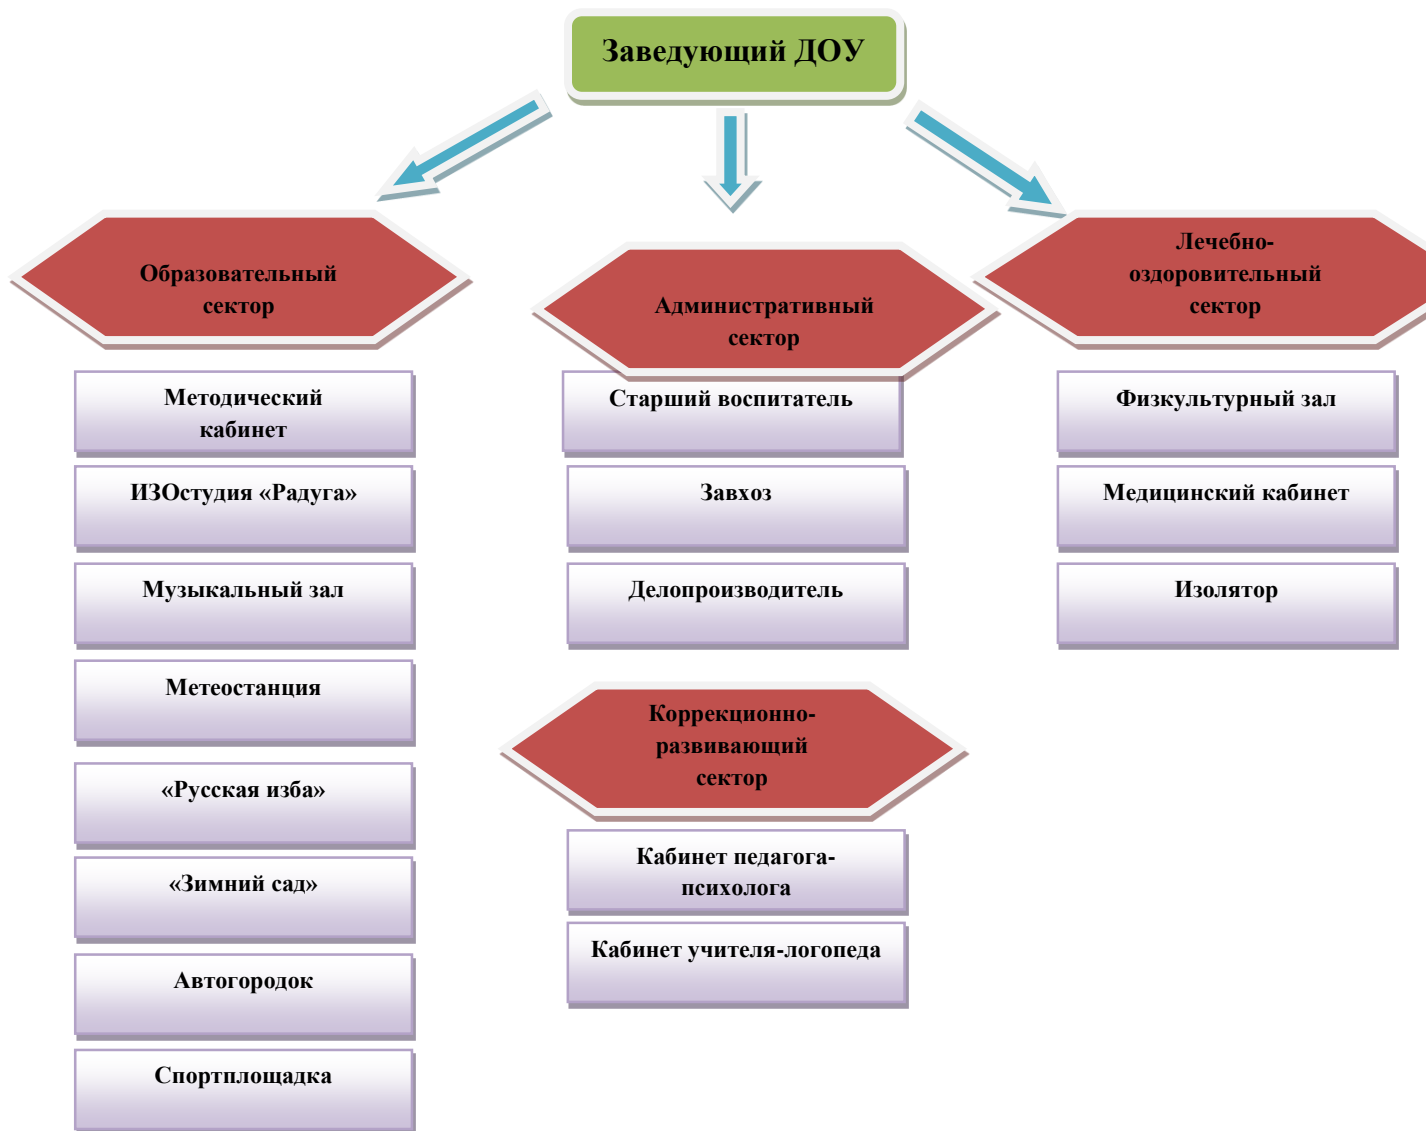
Заведующий ДОУ

Образовательный сектор

Методический кабинет

ИЗОстудия «Радуга»

Музыкальный зал

Метеостанция

«Русская изба»

«Зимний сад»

Автогородок

Спортплощадка

Административный сектор

Старший воспитатель

Завхоз

Делопроизводитель

Коррекционно-развивающий сектор

Кабинет педагога-психолога

Кабинет учителя-логопеда

Лечебно-оздоровительный сектор

Физкультурный зал

Медицинский кабинет

Изолятор